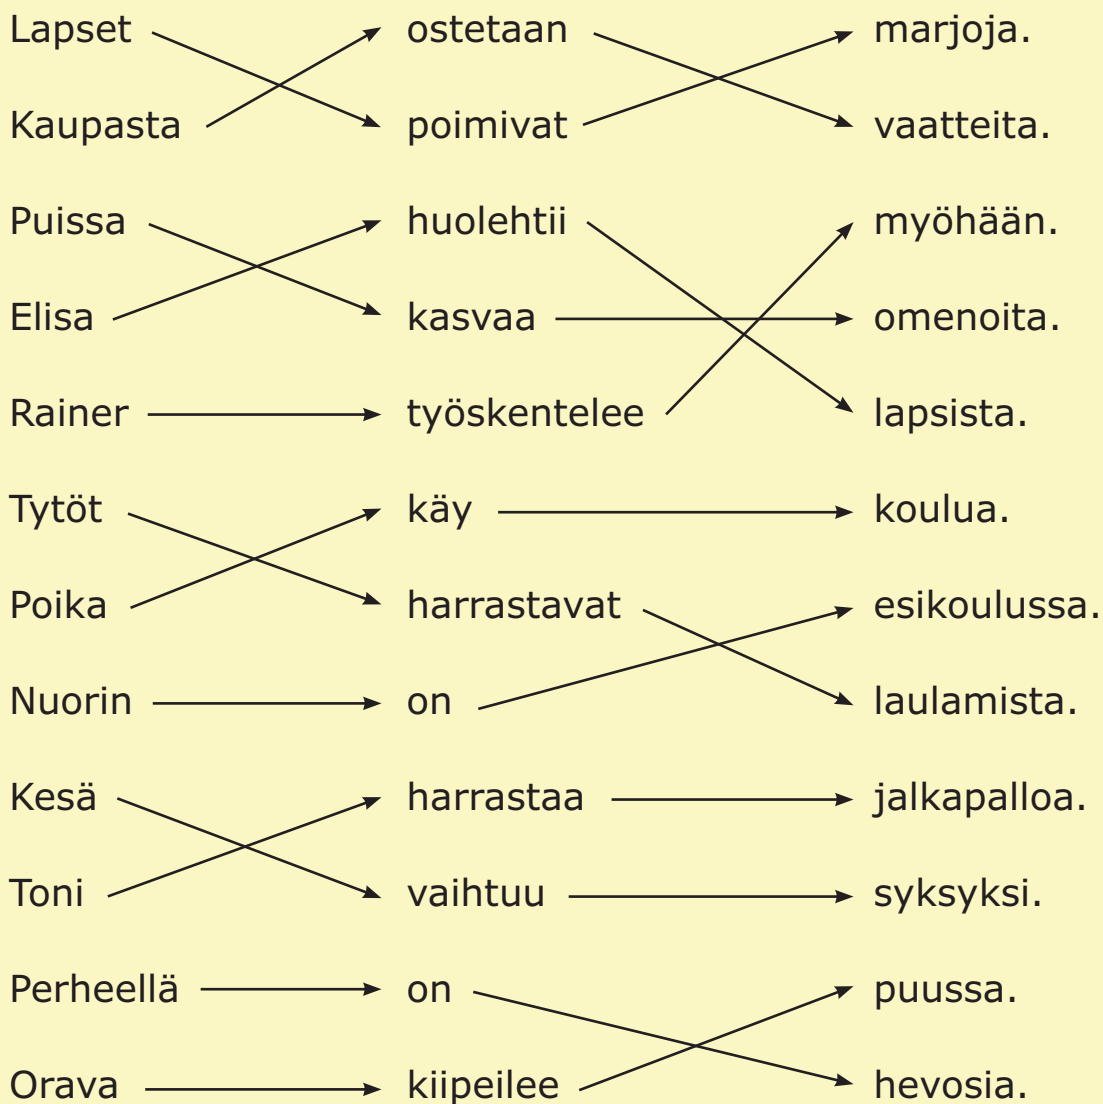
Lapset ostetaan marjoja.

Kaupasta poimivat vaatteita.

Puissa huolehtii myöhään.

Elisa kasvaa omenoita.

Rainer työskentelee lapsista.

Tytöt käy koulua.

Poika harrastavat esikoulussa.

Nuorin on laulamista.

Kesä harrastaa jalkapalloa.

Toni vaihtuu syksyksi.

Perheellä on puussa.

Orava kiipeilee hevosia.